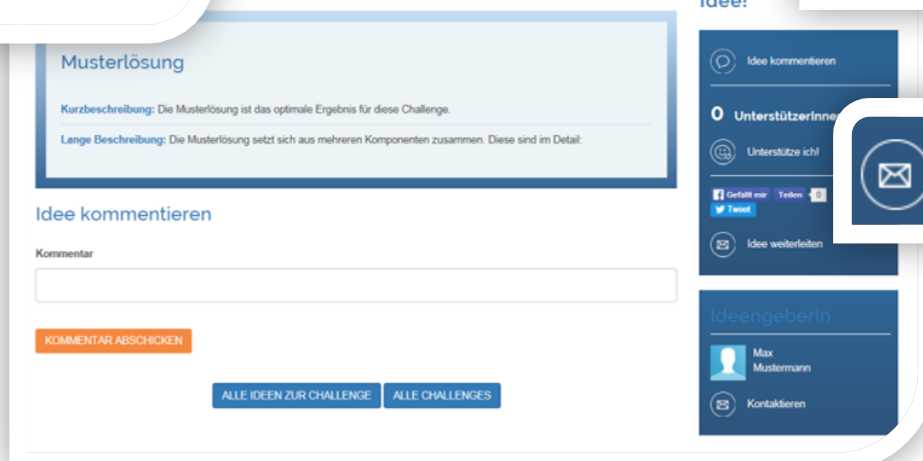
Idee!

Musterlösung

Kurzbeschreibung: Die Musterlösung ist das optimale Ergebnis für diese Challenge.

Lange Beschreibung: Die Musterlösung setzt sich aus mehreren Komponenten zusammen. Diese sind im Detail:

Idee kommentieren

Kommentar

KOMMENTAR ABSCHICKEN

ALLE IDEEN ZUR CHALLENGE

ALLE CHALLENGES

Idee kommentieren

0 UnterstützerInne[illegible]

Unterstütze ich!

Gefällt mir Teilen 0

Tweet

Idee weiterleiten

IdeengeberIn

Max Mustermann

Kontaktieren